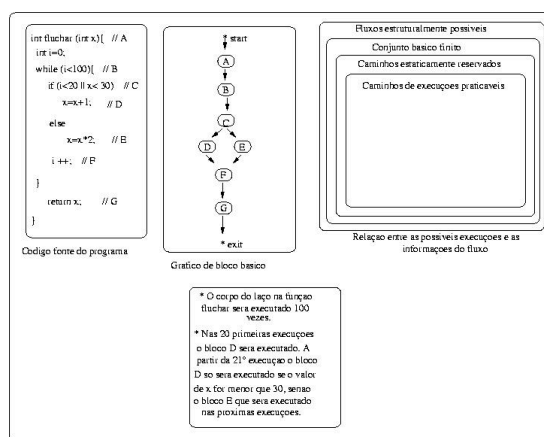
int fluchar (int x){ // A
int i=0;
while (i<100){ // B
if (i<20 || x< 30) // C
x=x+1; // D
else
x=x*2; // E
i ++; // F
}
return x; // G
}

Codigo fonte do programa

* start
A
B
C
D
E
F
G
* exit

Grafico de bloco basico

Fluxos estruturalmente possiveis
Conjunto basico finito
Caminhos estaticamente reservados
Caminhos de execuções praticaveis

Relação entre as possiveis execuções e as informações do fluxo

* O corpo do laço na função fluchar sera executado 100 vezes.

* Nas 20 primeiras execuções o bloco D sera executado. A partir da 21° execução o bloco D so sera executado se o valor de x for menor que 30, senao o bloco E que sera executado nas proximas execuções.